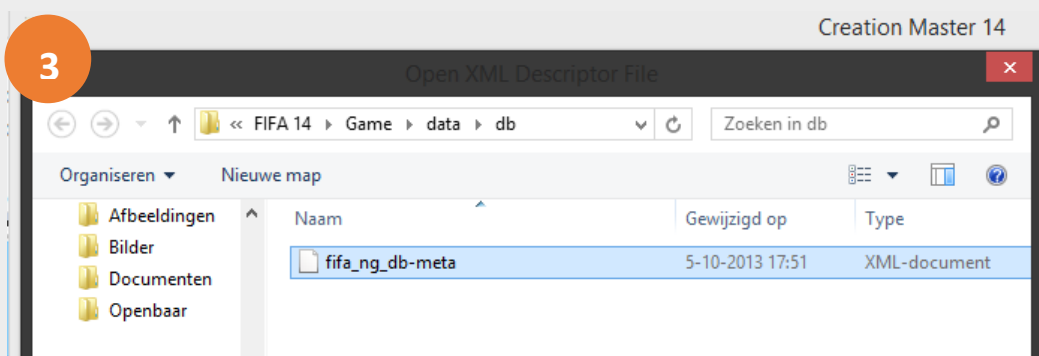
Creation Master 14

3

Open XML Descriptor File

×

« FIFA 14 ▸ Game ▸ data ▸ db

Zoeken in db

Organiseren ▾

Nieuwe map

Afbeeldingen
Bilder
Documenten
Openbaar

| Naam | Gewijzigd op | Type |
|---|---|---|
| fifa_ng_db-meta | 5-10-2013 17:51 | XML-document |